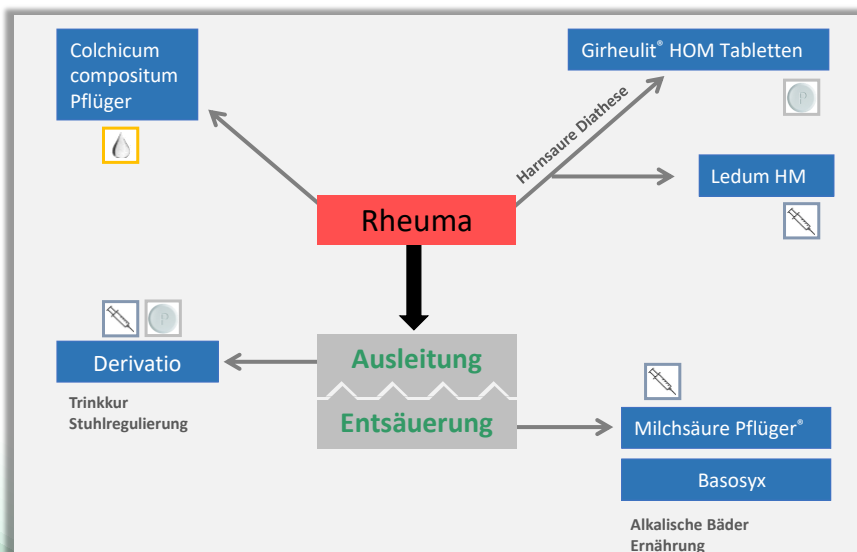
Colchicum compositum Pflüger

Girheulit® HOM Tabletten

Harnsaure Diathese

Ledum HM

Rheuma

Derivatio

Trinkkur
Stuhlregulierung

Ausleitung

Entsäuerung

Milchsäure Pflüger®

Basosyx

Alkalische Bäder
Ernährung